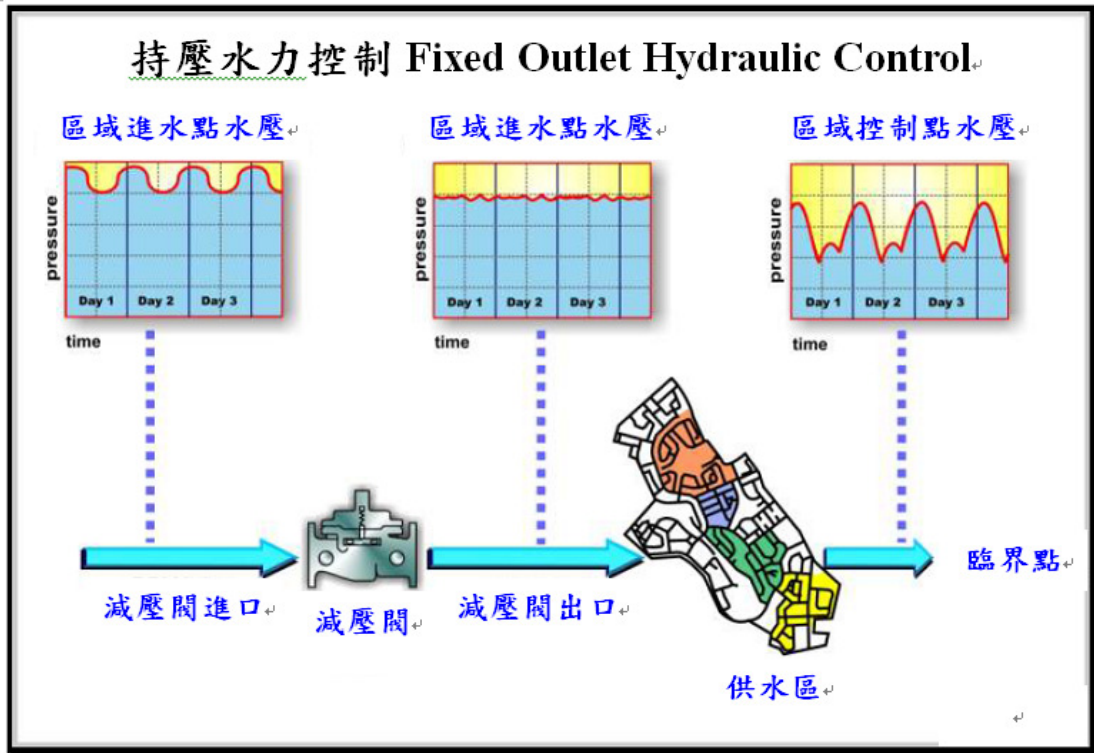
持壓水力控制 Fixed Outlet Hydraulic Control

區域進水點水壓

pressure

Day 1 Day 2 Day 3

time

區域進水點水壓

pressure

Day 1 Day 2 Day 3

time

區域控制點水壓

pressure

Day 1 Day 2 Day 3

time

減壓閥進口

減壓閥

減壓閥出口

供水區

臨界點